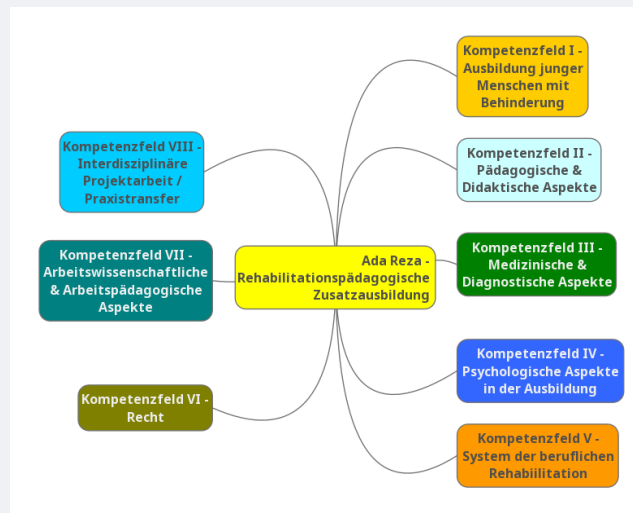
Kompetenzfeld I - Ausbildung junger Menschen mit Behinderung

Kompetenzfeld VIII - Interdisziplinäre Projektarbeit / Praxistransfer

Kompetenzfeld II - Pädagogische & Didaktische Aspekte

Kompetenzfeld VII - Arbeitswissenschaftliche & Arbeitspädagogische Aspekte

Ada Reza - Rehabilitationspädagogische Zusatzausbildung

Kompetenzfeld III - Medizinische & Diagnostische Aspekte

Kompetenzfeld IV - Psychologische Aspekte in der Ausbildung

Kompetenzfeld VI - Recht

Kompetenzfeld V - System der beruflichen Rehabiilitation